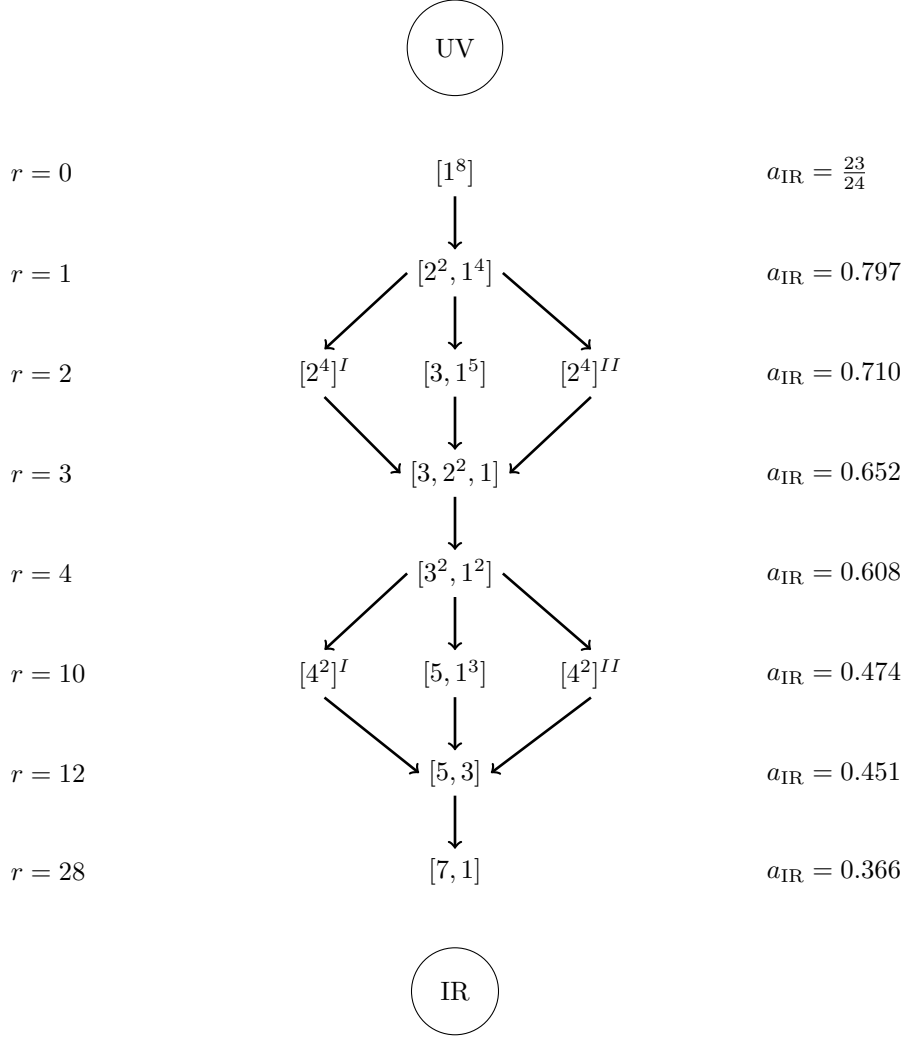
UV

$r = 0$ $[1^8]$ $a_{\mathrm{IR}} = \frac{23}{24}$

$r = 1$ $[2^2, 1^4]$ $a_{\mathrm{IR}} = 0.797$

$r = 2$ $[2^4]^I$ $[3, 1^5]$ $[2^4]^{II}$ $a_{\mathrm{IR}} = 0.710$

$r = 3$ $[3, 2^2, 1]$ $a_{\mathrm{IR}} = 0.652$

$r = 4$ $[3^2, 1^2]$ $a_{\mathrm{IR}} = 0.608$

$r = 10$ $[4^2]^I$ $[5, 1^3]$ $[4^2]^{II}$ $a_{\mathrm{IR}} = 0.474$

$r = 12$ $[5, 3]$ $a_{\mathrm{IR}} = 0.451$

$r = 28$ $[7, 1]$ $a_{\mathrm{IR}} = 0.366$

IR